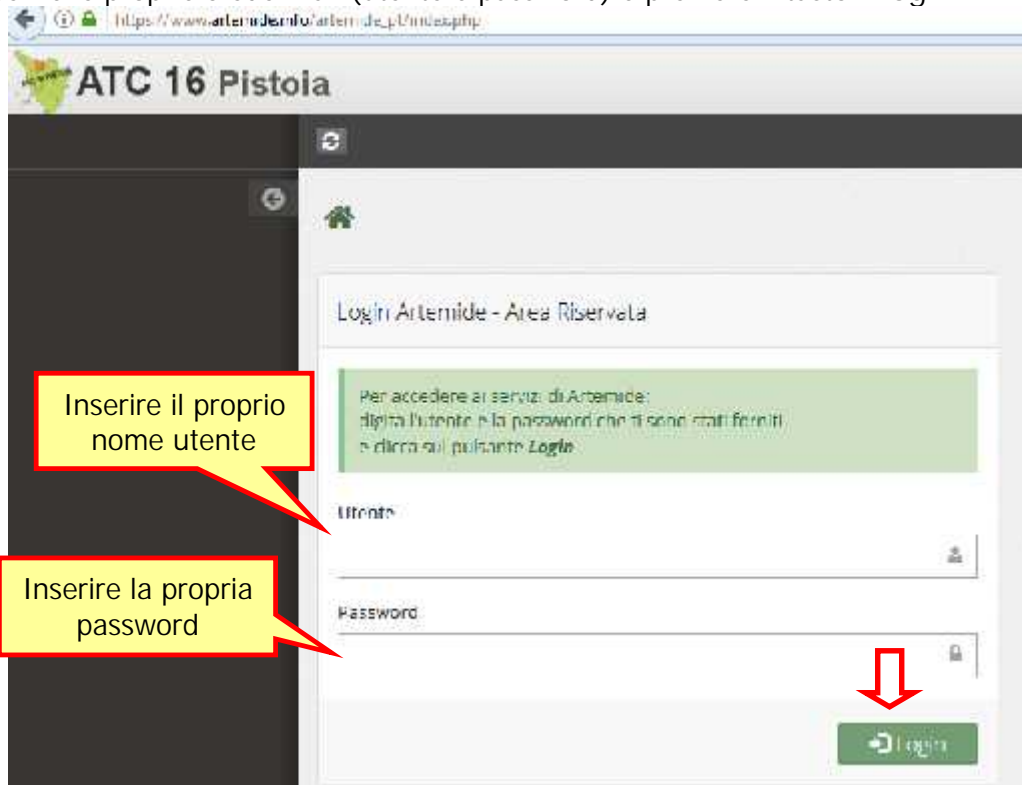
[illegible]

https://www.artemide.info/artemide_pt/index.php

ATC 16 Pistoia

Login Artemide - Area Riservata

Per accedere ai servizi di Artemide:
digita l'utente e la password che ti sono stati forniti
e clicca sul pulsante *Login*

Inserire il proprio nome utente

Utente

Inserire la propria password

Password

Login